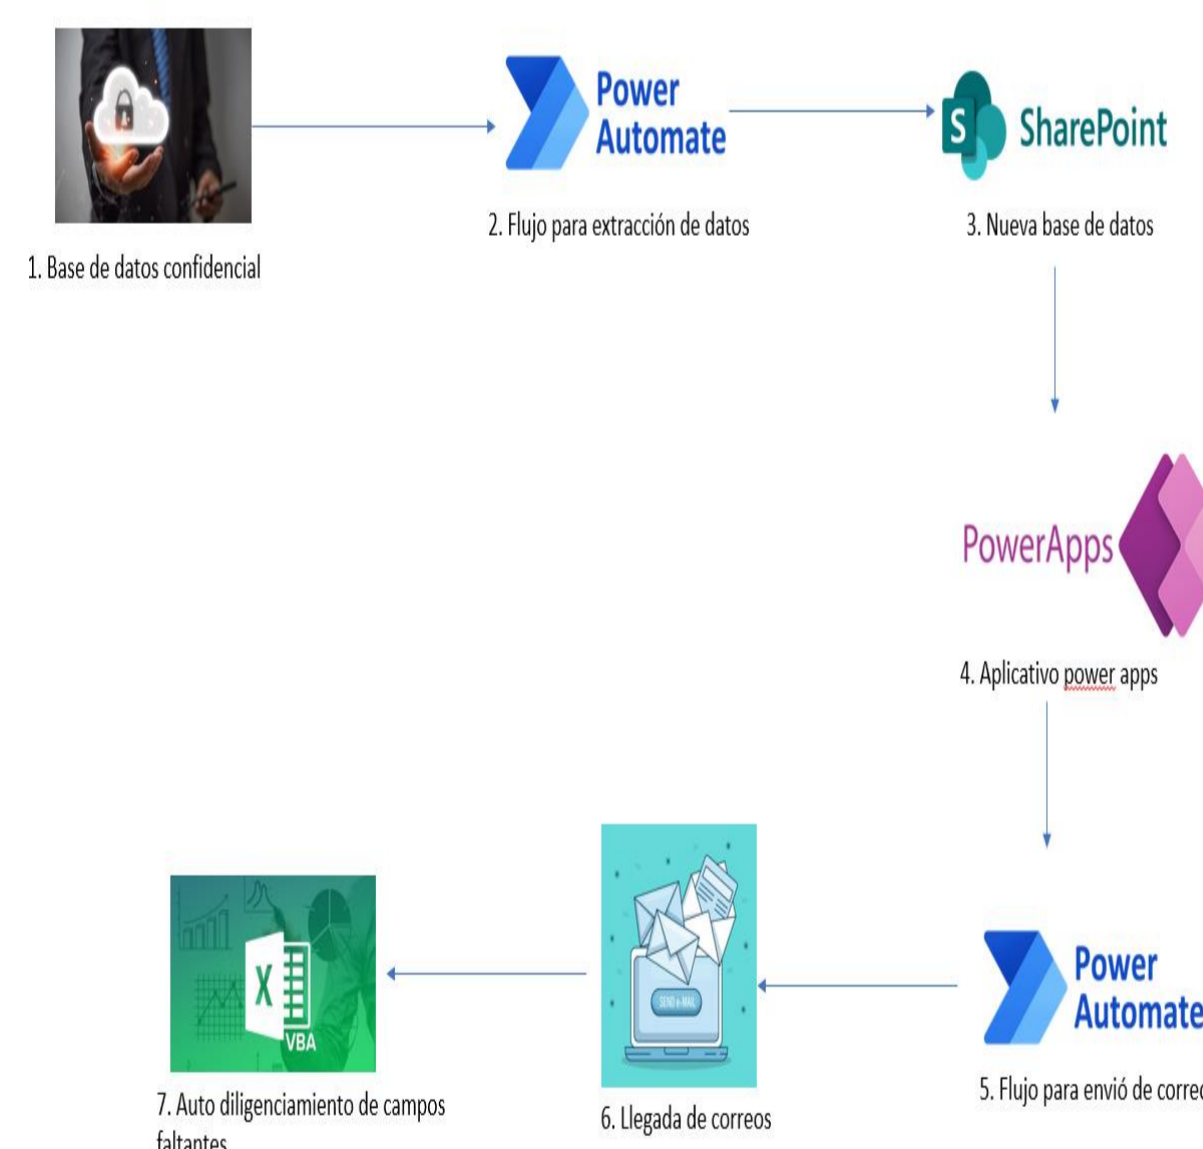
1. Base de datos confidencial

Power Automate

2. Flujo para extracción de datos

S SharePoint

3. Nueva base de datos

PowerApps

4. Aplicativo power apps

Power Automate

5. Flujo para envió de corre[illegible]

SEND e-MAIL

6. Llegada de correos

X VBA

7. Auto diligenciamiento de campos faltantes